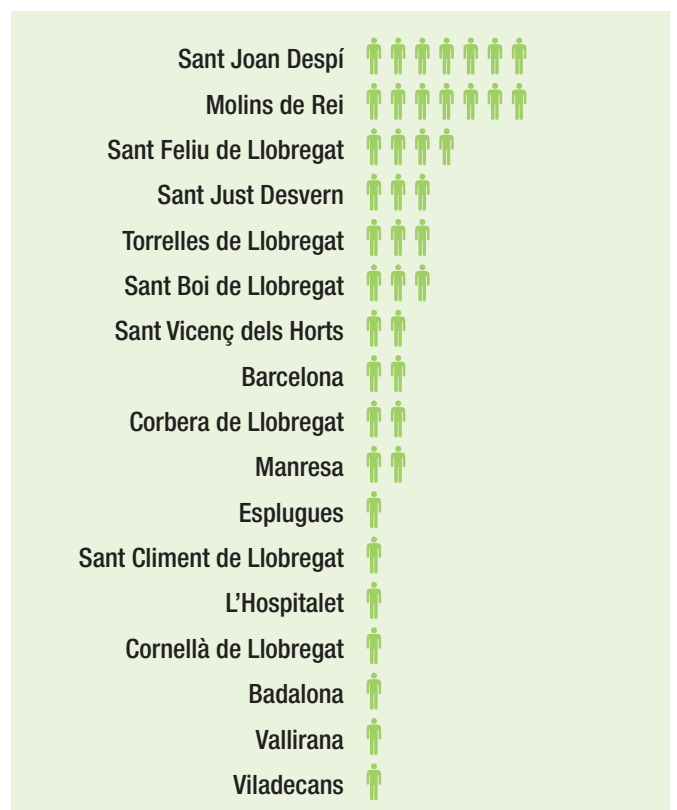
Sant Joan Despí
Molins de Rei
Sant Feliu de Llobregat
Sant Just Desvern
Torrelles de Llobregat
Sant Boi de Llobregat
Sant Vicenç dels Horts
Barcelona
Corbera de Llobregat
Manresa
Esplugues
Sant Climent de Llobregat
L'Hospitalet
Cornellà de Llobregat
Badalona
Vallirana
Viladecans